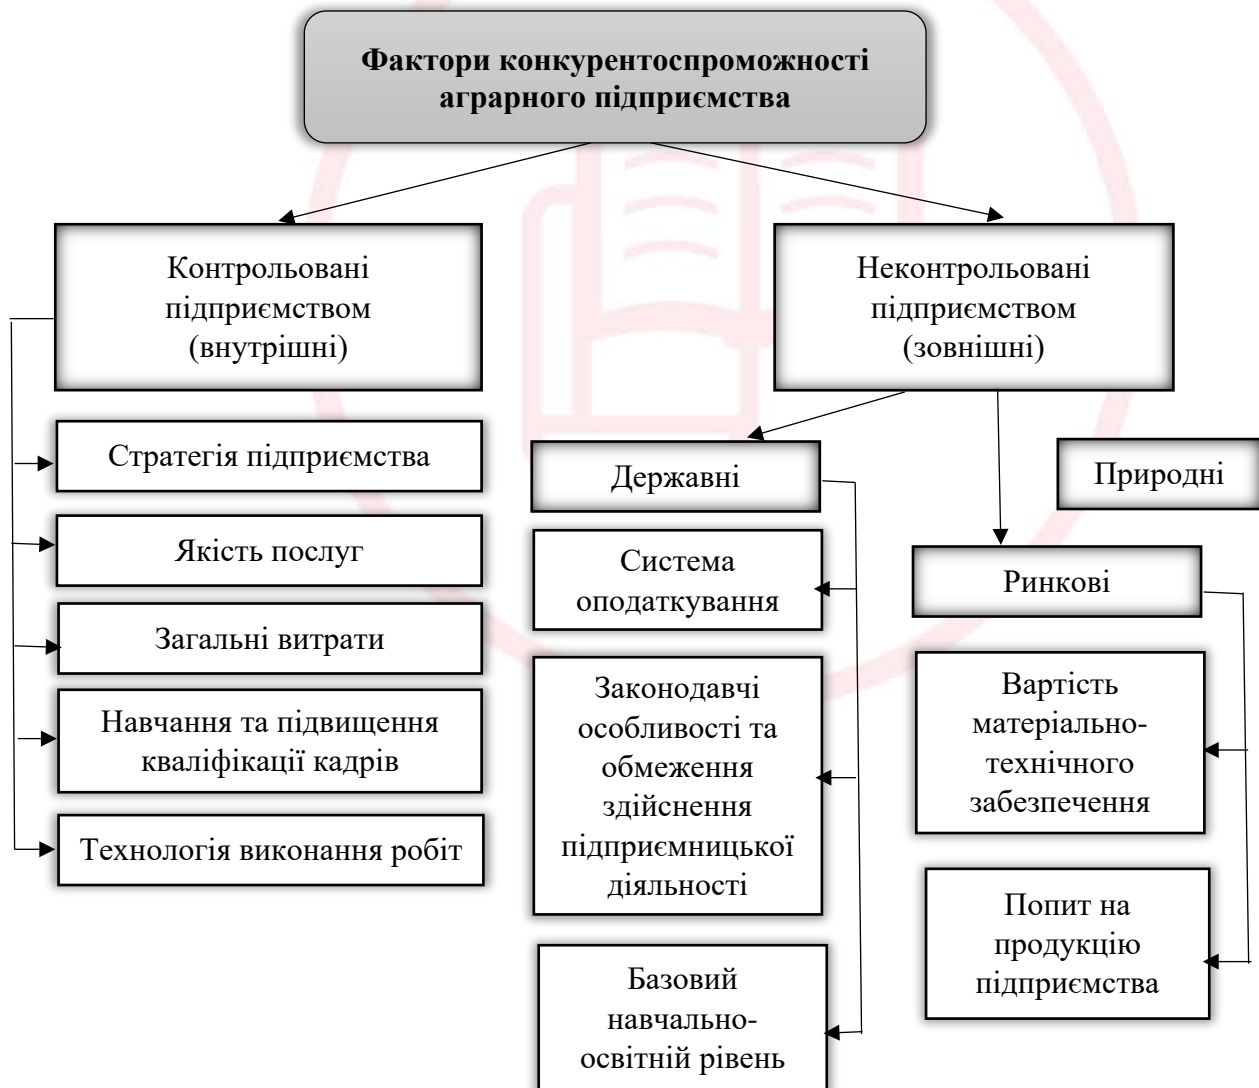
Фактори конкурентоспроможності аграрного підприємства

Контрольовані підприємством (внутрішні)

Неконтрольовані підприємством (зовнішні)

Стратегія підприємства

Якість послуг

Загальні витрати

Навчання та підвищення кваліфікації кадрів

Технологія виконання робіт

Державні

Система оподаткування

Законодавчі особливості та обмеження здійснення підприємницької діяльності

Базовий навчально-освітній рівень

Природні

Ринкові

Вартість матеріально-технічного забезпечення

Попит на продукцію підприємства